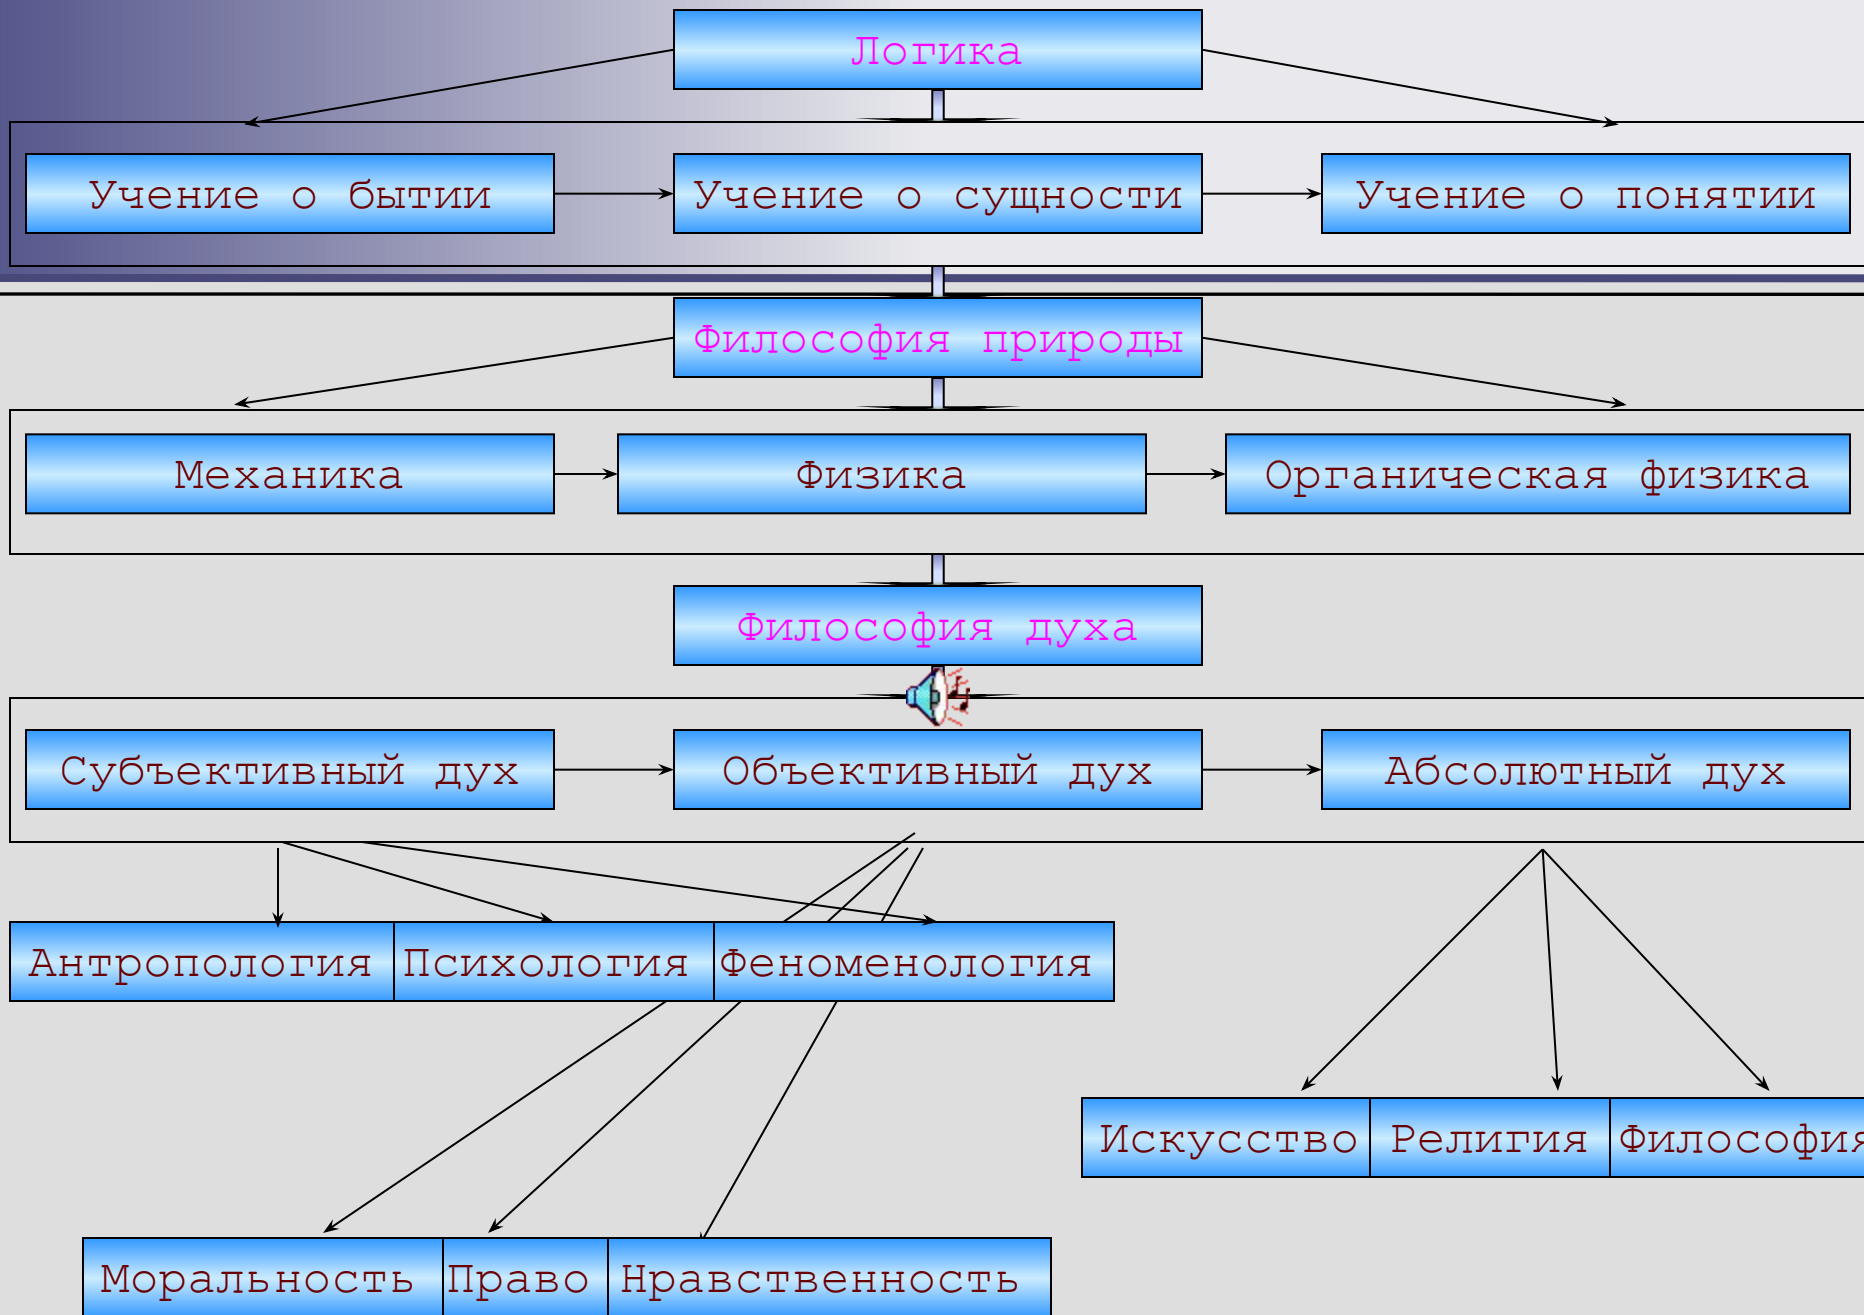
Логика

Учение о бытии

Учение о сущности

Учение о понятии

Философия природы

Механика

Физика

Органическая физика

Философия духа

Субъективный дух

Объективный дух

Абсолютный дух

Антропология

Психология

Феноменология

Искусство

Религия

Философия

Моральность

Право

Нравственность